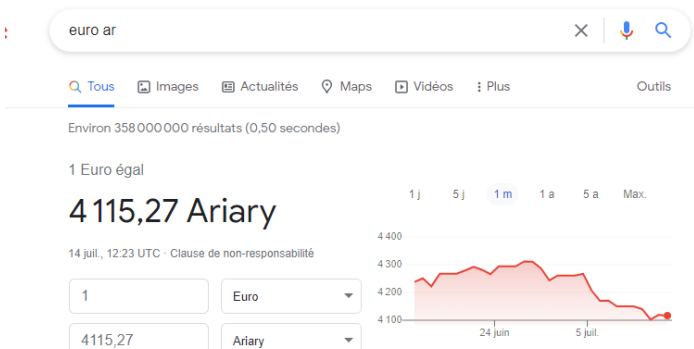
euro ar

Tous Images Actualités Maps Vidéos Plus Outils

Environ 358 000 000 résultats (0,50 secondes)

1 Euro égal

4 115,27 Ariary

14 juil., 12:23 UTC · Clause de non-responsabilité

1 j 5 j 1 m 1 a 5 a Max.

4 400
4 300
4 200
4 100

24 juin 5 juil.

1 Euro

4115,27 Ariary